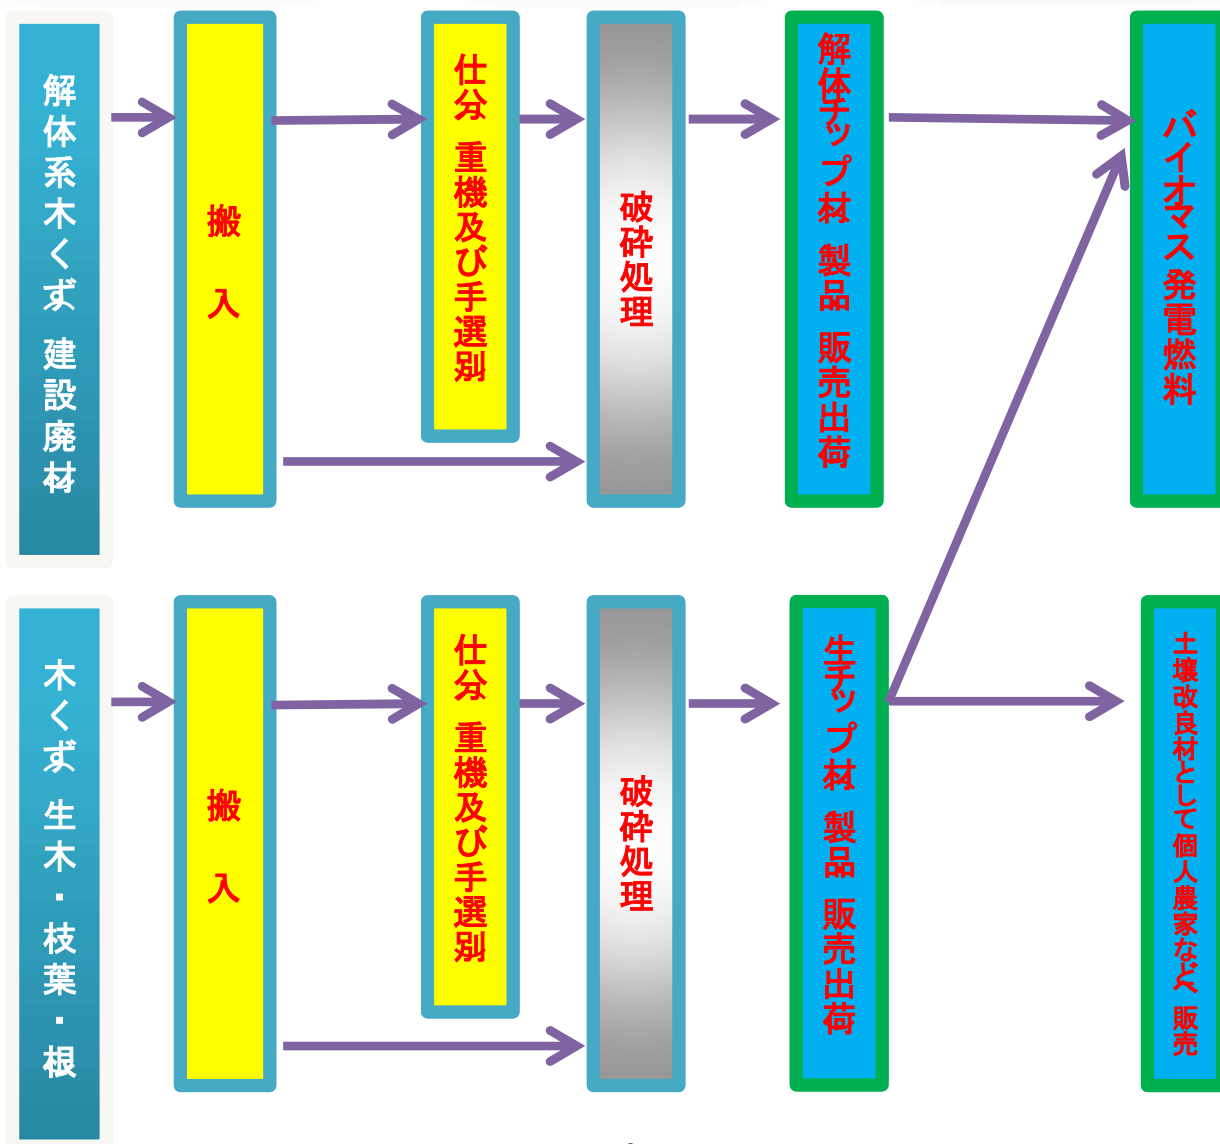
解体系木くず 建設廃材

搬 入

仕分 重機及び手選別

破砕処理

解体チップ材 製品 販売出荷

バイオマス発電燃料

木くず 生木・枝葉・根

搬 入

仕分 重機及び手選別

破砕処理

生チップ材 製品 販売出荷

土壌改良材として個人農家などへ販売